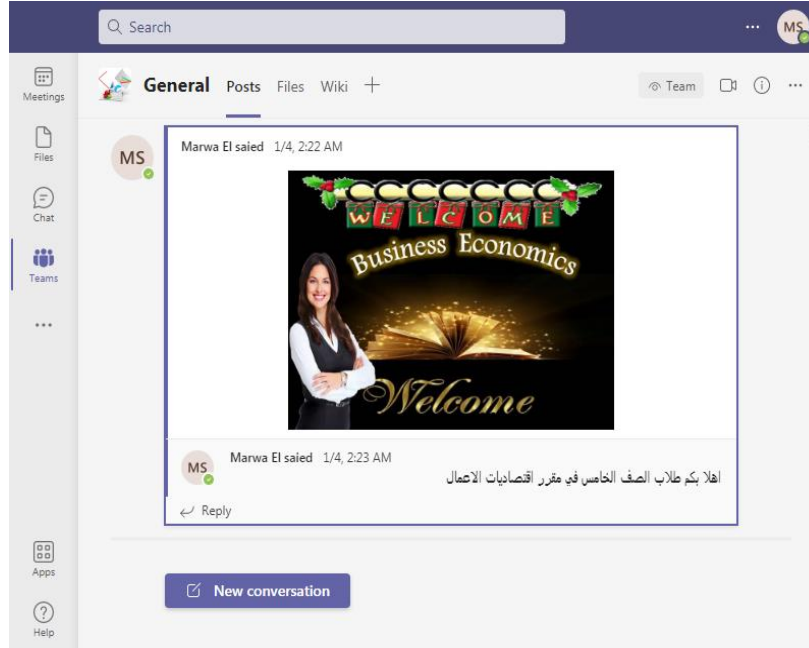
Search

MS

Meetings

Files

Chat

Teams

...

Apps

Help

General Posts Files Wiki +

Team

MS

Marwa El saied 1/4, 2:22 AM

WELCOME

Business Economics

Welcome

MS

Marwa El saied 1/4, 2:23 AM

اهلا بكم طلاب الصف الخامس في مقرر اقتصاديات الاعمال

Reply

New conversation